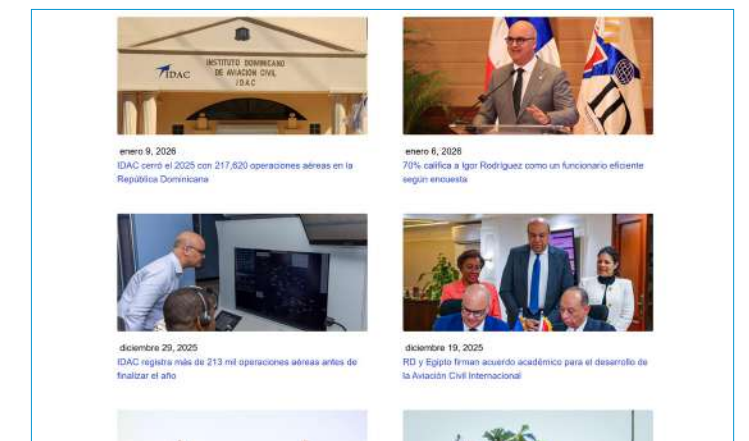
INSTITUTO DOMINICANO DE AVIACION CIVIL IDAC

IDAC

enero 9, 2026

IDAC cerró el 2025 con 217,620 operaciones aéreas en la República Dominicana

enero 6, 2026

70% califica a Igor Rodríguez como un funcionario eficiente según encuesta

diciembre 29, 2025

IDAC registra más de 213 mil operaciones aéreas antes de finalizar el año

diciembre 19, 2025

RD y Egipto firman acuerdo académico para el desarrollo de la Aviación Civil Internacional